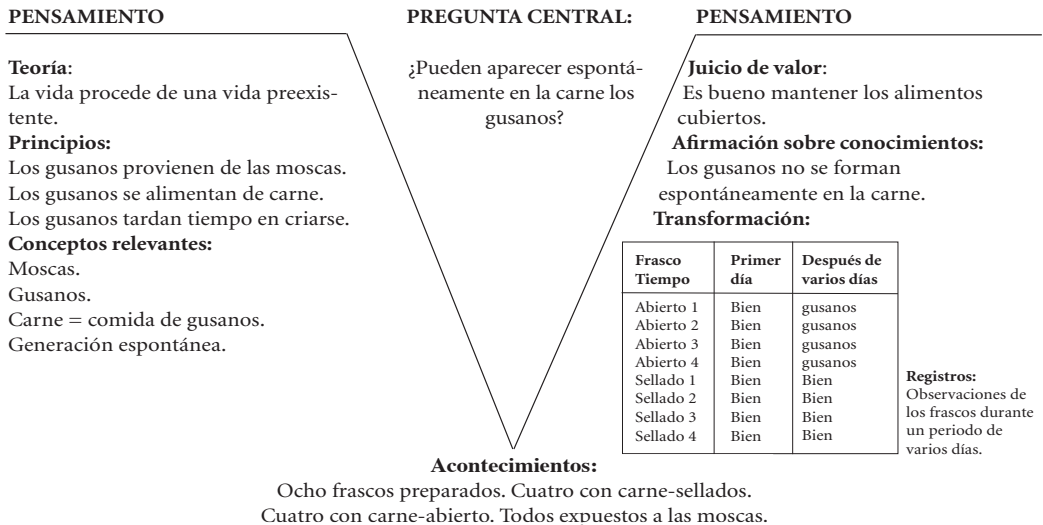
PENSAMIENTO

PREGUNTA CENTRAL:

PENSAMIENTO

Teoría:
La vida procede de una vida preexistente.
Principios:
Los gusanos provienen de las moscas.
Los gusanos se alimentan de carne.
Los gusanos tardan tiempo en criarse.
Conceptos relevantes:
Moscas.
Gusanos.
Carne = comida de gusanos.
Generación espontánea.

¿Pueden aparecer espontáneamente en la carne los gusanos?

Juicio de valor:
Es bueno mantener los alimentos cubiertos.
Afirmación sobre conocimientos:
Los gusanos no se forman espontáneamente en la carne.
Transformación:

| Frasco Tiempo | Primer día | Después de varios días |
|---|---|---|
| Abierto 1 | Bien | gusanos |
| Abierto 2 | Bien | gusanos |
| Abierto 3 | Bien | gusanos |
| Abierto 4 | Bien | gusanos |
| Sellado 1 | Bien | Bien |
| Sellado 2 | Bien | Bien |
| Sellado 3 | Bien | Bien |
| Sellado 4 | Bien | Bien |

Registros:
Observaciones de los frascos durante un periodo de varios días.

Acontecimientos:
Ocho frascos preparados. Cuatro con carne-sellados.
Cuatro con carne-abierto. Todos expuestos a las moscas.